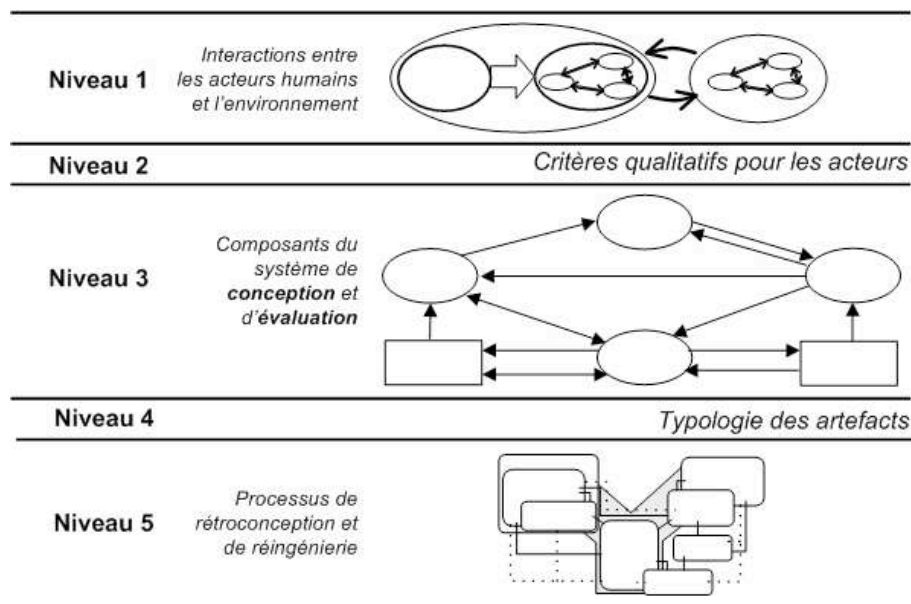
Niveau 1

Interactions entre les acteurs humains et l'environnement

Niveau 2

Critères qualitatifs pour les acteurs

Niveau 3

Composants du système de **conception** et d'**évaluation**

Niveau 4

Typologie des artefacts

Niveau 5

Processus de rétroconception et de réingénierie